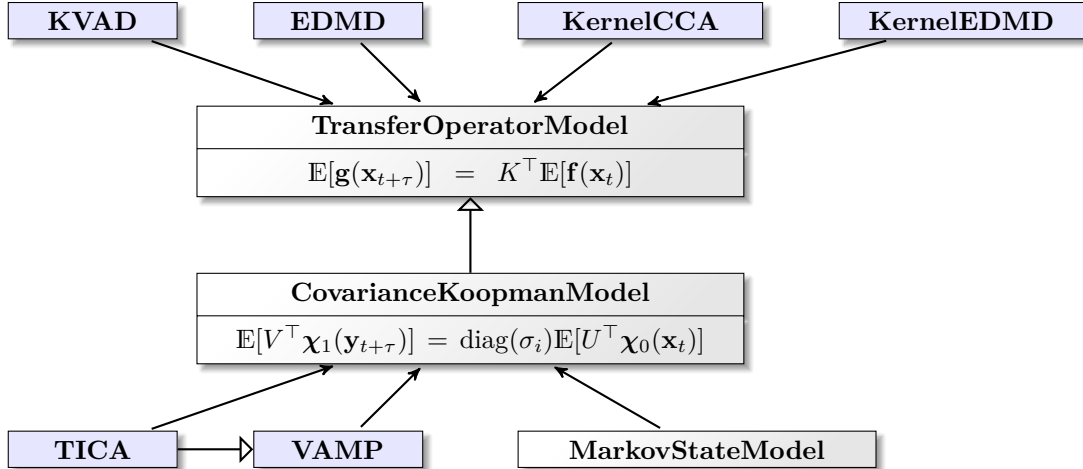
KVAD

EDMD

KernelCCA

KernelEDMD

TransferOperatorModel

$\mathbb{E}[\mathbf{g}(\mathbf{x}_{t+\tau})] \ = \ K^\top \mathbb{E}[\mathbf{f}(\mathbf{x}_t)]$

CovarianceKoopmanModel

$\mathbb{E}[V^\top \boldsymbol{\chi}_1(\mathbf{y}_{t+\tau})] = \mathrm{diag}(\sigma_i)\mathbb{E}[U^\top \boldsymbol{\chi}_0(\mathbf{x}_t)]$

TICA

VAMP

MarkovStateModel